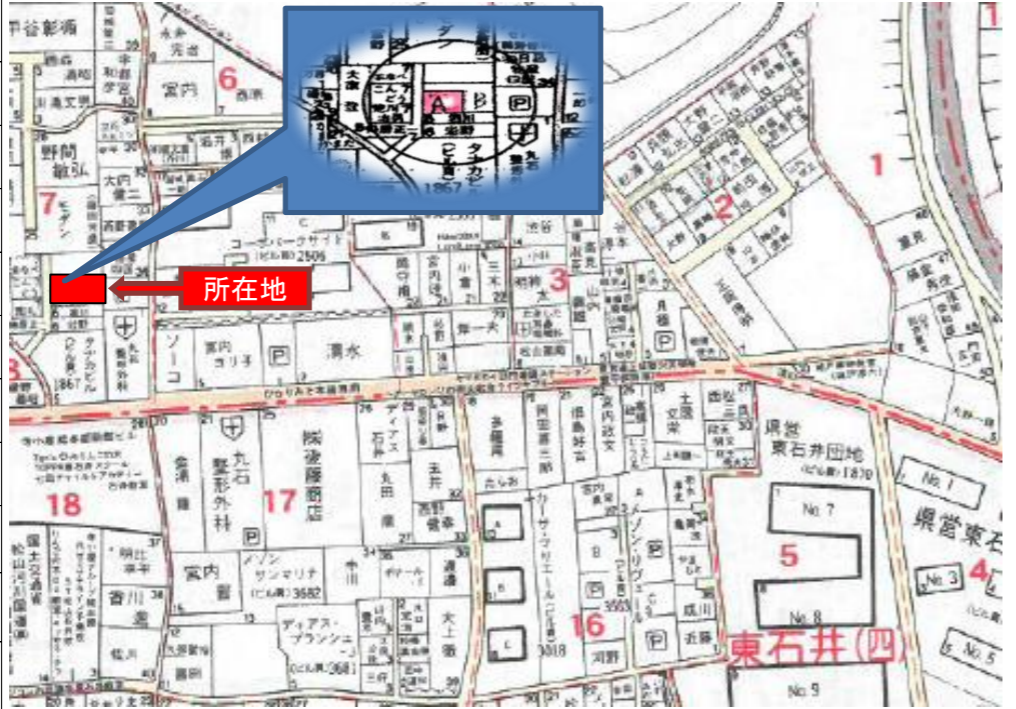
所在地

A
B
P
1867

6
7
1
2
3
5
4
16
17
18

野間
敏弘
宮内
大内
清水
ソーコ
丸石整形外科
㈱後藤商店
宮内
メゾンサンマリナ
ディアス・ブランシュ
カーサ・マリエール
メゾン・リヴェール
県営東石井団地
県営東石
No. 1
No. 7
No. 8
No. 9
No. 3
No. 5
東石井(四)
香川
松山河川国道事務所
国土交通省
P